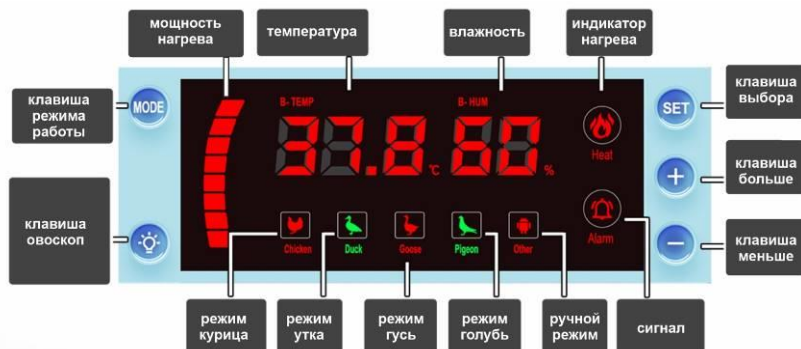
мощность нагрева

температура

влажность

индикатор нагрева

клавиша режима работы

MODE

B- TEMP

38.8 ℃

B- HUM

68 %

Heat

SET

клавиша выбора

клавиша больше

клавиша овоскоп

Chicken

Duck

Goose

Pigeon

Other

Alarm

клавиша меньше

режим курица

режим утка

режим гусь

режим голубь

ручной режим

сигнал